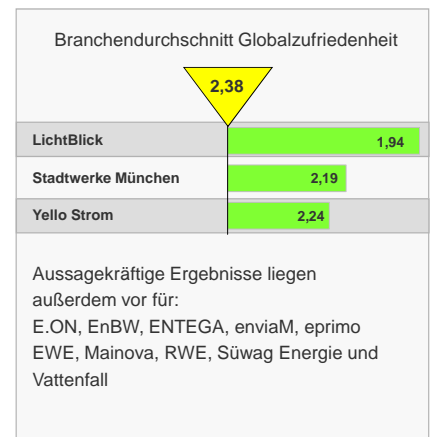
Branchendurchschnitt Globalzufriedenheit

2,38

| | |
|---|---|
| LichtBlick | 1,94 |
| Stadtwerke München | 2,19 |
| Yello Strom | 2,24 |

Aussagekräftige Ergebnisse liegen außerdem vor für:
E.ON, EnBW, ENTEGA, enviaM, eprimo EWE, Mainova, RWE, Süwag Energie und Vattenfall